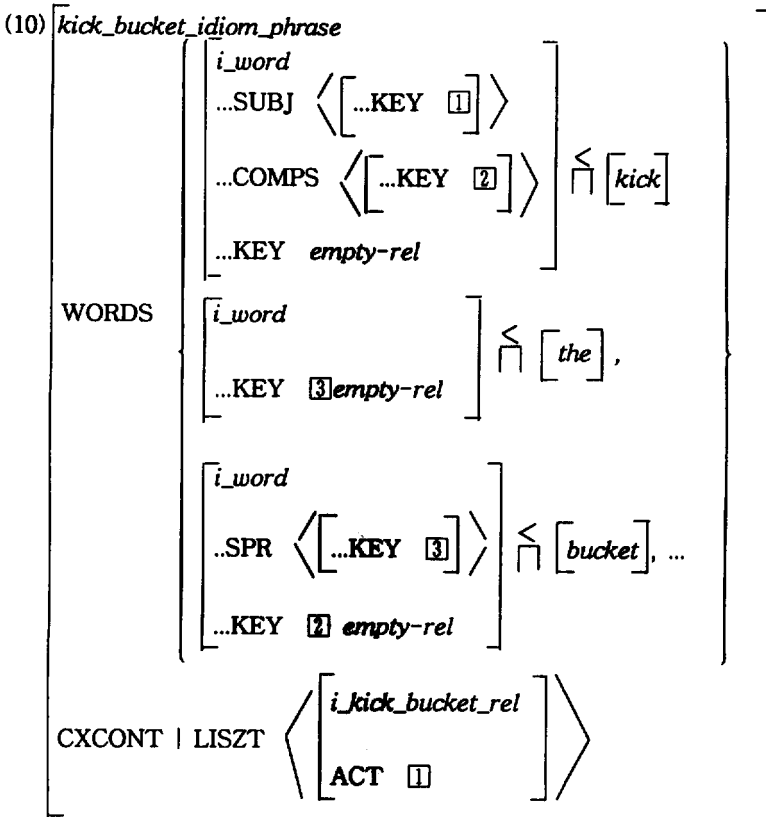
(10) $\left[\begin{array}{l} \textit{kick\_bucket\_idiom\_phrase} \\ \text{WORDS} \left\{ \begin{array}{l} \left[\begin{array}{l} \textit{i\_word} \\ \text{...SUBJ} \left\langle \left[ \text{...KEY } \boxed{1} \right] \right\rangle \\ \text{...COMPS} \left\langle \left[ \text{...KEY } \boxed{2} \right] \right\rangle \\ \text{...KEY } \textit{empty-rel} \end{array}\right] \overset{<}{\sqcap} \left[ \textit{kick} \right] \\ \left[\begin{array}{l} \textit{i\_word} \\ \text{...KEY } \boxed{3} \textit{empty-rel} \end{array}\right] \overset{<}{\sqcap} \left[ \textit{the} \right], \\ \left[\begin{array}{l} \textit{i\_word} \\ \text{..SPR} \left\langle \left[ \text{...KEY } \boxed{3} \right] \right\rangle \\ \text{...KEY } \boxed{2} \textit{ empty-rel} \end{array}\right] \overset{<}{\sqcap} \left[ \textit{bucket} \right], \ldots \end{array} \right\} \\ \text{CXCONT} \mid \text{LISZT} \left\langle \left[\begin{array}{l} \textit{i\_kick\_bucket\_rel} \\ \text{ACT } \boxed{1} \end{array}\right] \right\rangle \end{array}\right]$